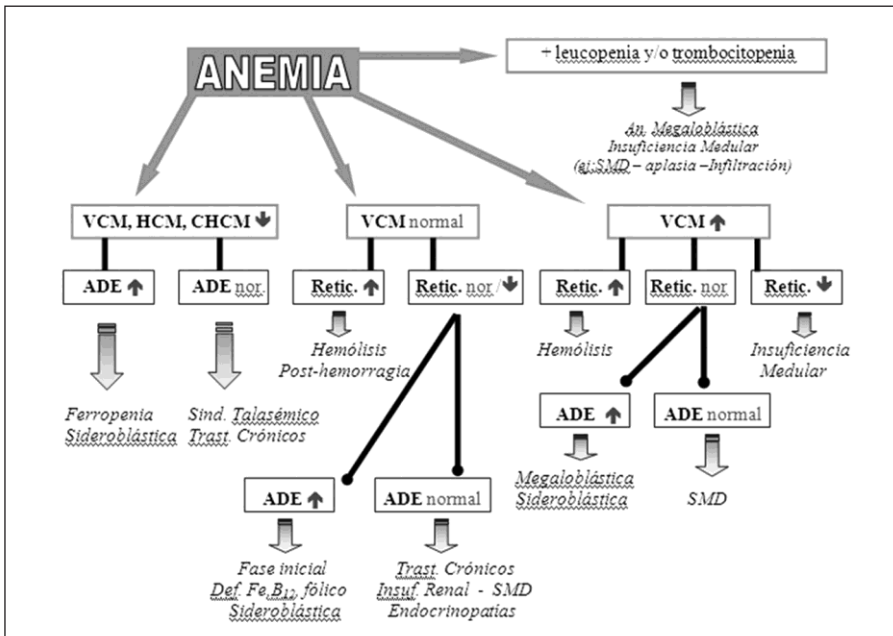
ANEMIA

+ leucopenia y/o trombocitopenia

An. Megaloblástica
Insuficiencia Medular
(ej:SMD – aplasia –Infiltración)

VCM, HCM, CHCM ↓

VCM normal

VCM ↑

ADE ↑

ADE nor.

Retic. ↑

Retic. nor/↓

Retic. ↑

Retic. nor

Retic. ↓

Ferropenia
Sideroblástica

Sind. Talasémico
Trast. Crónicos

Hemólisis
Post-hemorragia

Hemólisis

Insuficiencia
Medular

ADE ↑

ADE normal

Megaloblástica
Sideroblástica

SMD

ADE ↑

ADE normal

Fase inicial
Def. Fe,$B_{12}$, fólico
Sideroblástica

Trast. Crónicos
Insuf. Renal - SMD
Endocrinopatías